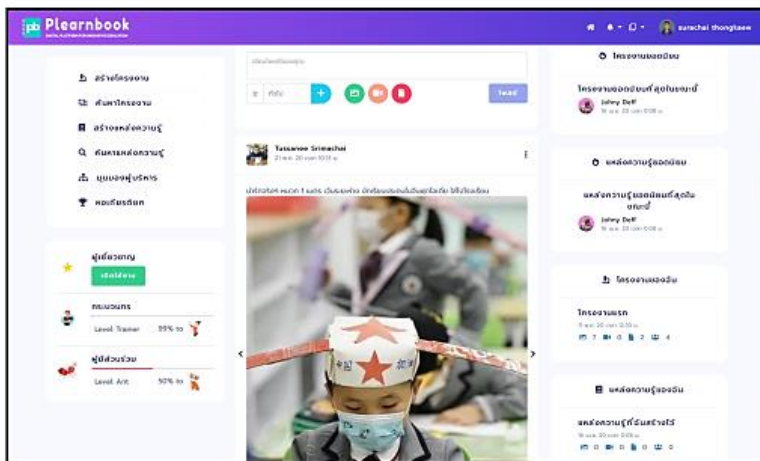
pb Plearnbook

DIGITAL PLATFORM FOR INNOVATIVE EDUCATION

surachai thongkaew

สร้างโครงงาน

ค้นหาโครงงาน

สร้างแหล่งความรู้

ค้นหาแหล่งความรู้

มุมมองผู้บริหาร

หอเกียรติยศ

ผู้เชี่ยวชาญ

เปิดใช้งาน

กระบวนกร

Level Trainer 99% to

ผู้มีส่วนร่วม

Level Ant 50% to

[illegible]

โพสต์

Tussanee Srimachai

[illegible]

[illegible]

โครงงานยอดนิยม

โครงงานยอดนิยมที่สุดในขณะนี้

Johny Deff

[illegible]

แหล่งความรู้ยอดนิยม

แหล่งความรู้ยอดนิยมที่สุดในขณะนี้

Johny Deff

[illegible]

โครงงานของฉัน

โครงงานแรก

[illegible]

7 0 2 4

แหล่งความรู้ของฉัน

แหล่งความรู้ที่ฉันสร้างไว้

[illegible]

0 0 0 0